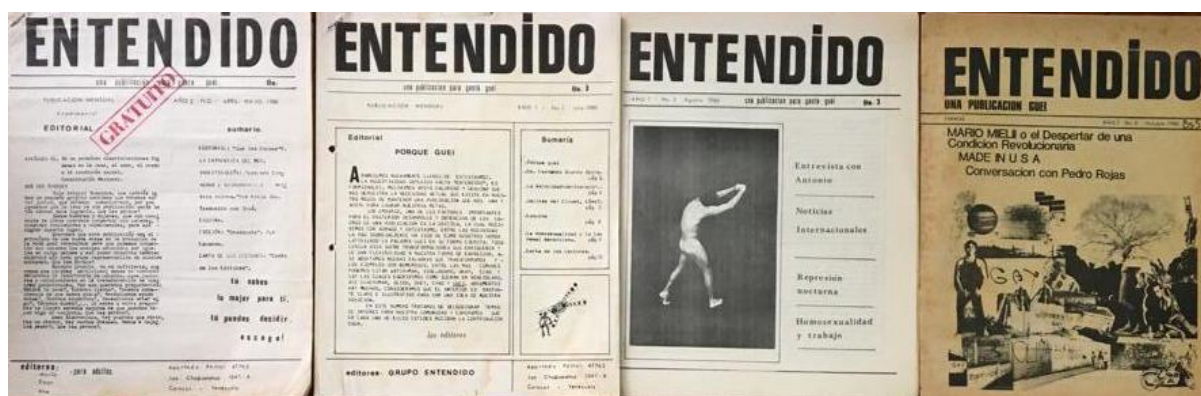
ENTENDIDO

una publicacion para gente guei No.

PUBLICACION MENSUAL AÑO 1 - No. 1 - ABRIL - MAYO 1980

GRATUITO

EDITORIAL

sumario

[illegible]

tú sabes lo mejor para ti.

tú puedes decidir.

escoge!

editores: -para adultos

Apartado Postal 47463
Los Chaguaramos 1041-A
Caracas - Venezuela

ENTENDIDO

una publicacion para gente guei No. 2

PUBLICACION MENSUAL AÑO 1 - No. 2 - Junio 1980

Editorial

PORQUE GUEI

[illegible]

los editores

Sumario

Porque guei
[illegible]

editores: GRUPO ENTENDIDO

Apartado Postal 47463
Los Chaguaramos 1041-A
Caracas - Venezuela

ENTENDIDO

AÑO 1 No. 3 Agosto 1980 una publicacion para gente guei No. 3

Entrevista con Antonio

Noticias Internacionales

Represión nocturna

Homosexualidad y trabajo

ENTENDIDO

UNA PUBLICACION GUEI

AÑO 2 No. 6 Octubre 1981 Bs.5

MARIO MIELI o el Despertar de una Condicion Revolucionaria

MADE IN U S A

Conversacion con Pedro Rojas

GAY